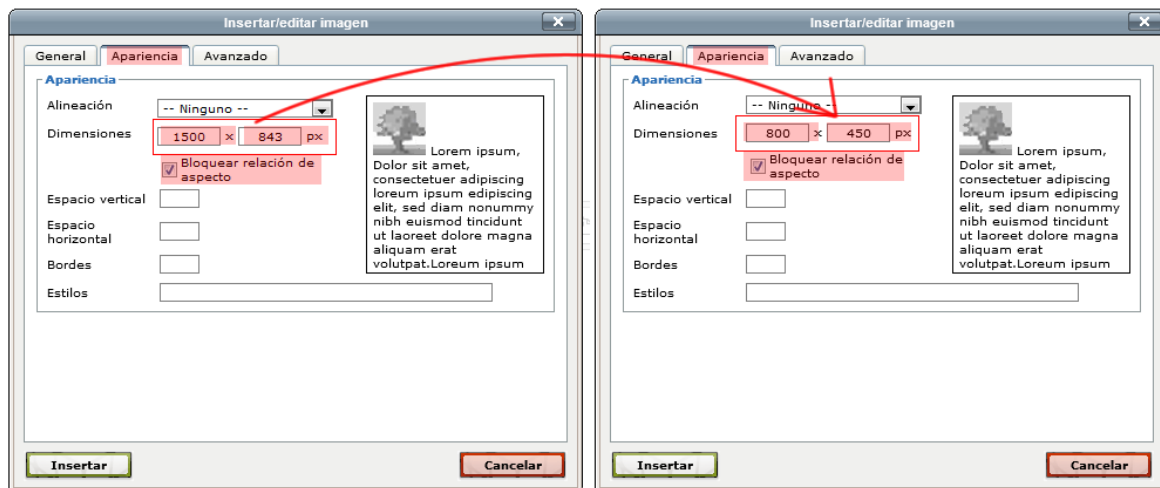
Insertar/editar imagen

General | Apariencia | Avanzado

Apariencia

Alineación: -- Ninguno --

Dimensiones: 1500 x 843 px

Bloquear relación de aspecto

Espacio vertical

Espacio horizontal

Bordes

Estilos

Lorem ipsum, Dolor sit amet, consectetuer adipiscing loreum ipsum edipiscing elit, sed diam nonummy nibh euismod tincidunt ut laoreet dolore magna aliquam erat volutpat.Loreum ipsum

Insertar | Cancelar

Insertar/editar imagen

General | Apariencia | Avanzado

Apariencia

Alineación: -- Ninguno --

Dimensiones: 800 x 450 px

Bloquear relación de aspecto

Espacio vertical

Espacio horizontal

Bordes

Estilos

Lorem ipsum, Dolor sit amet, consectetuer adipiscing loreum ipsum edipiscing elit, sed diam nonummy nibh euismod tincidunt ut laoreet dolore magna aliquam erat volutpat.Loreum ipsum

Insertar | Cancelar